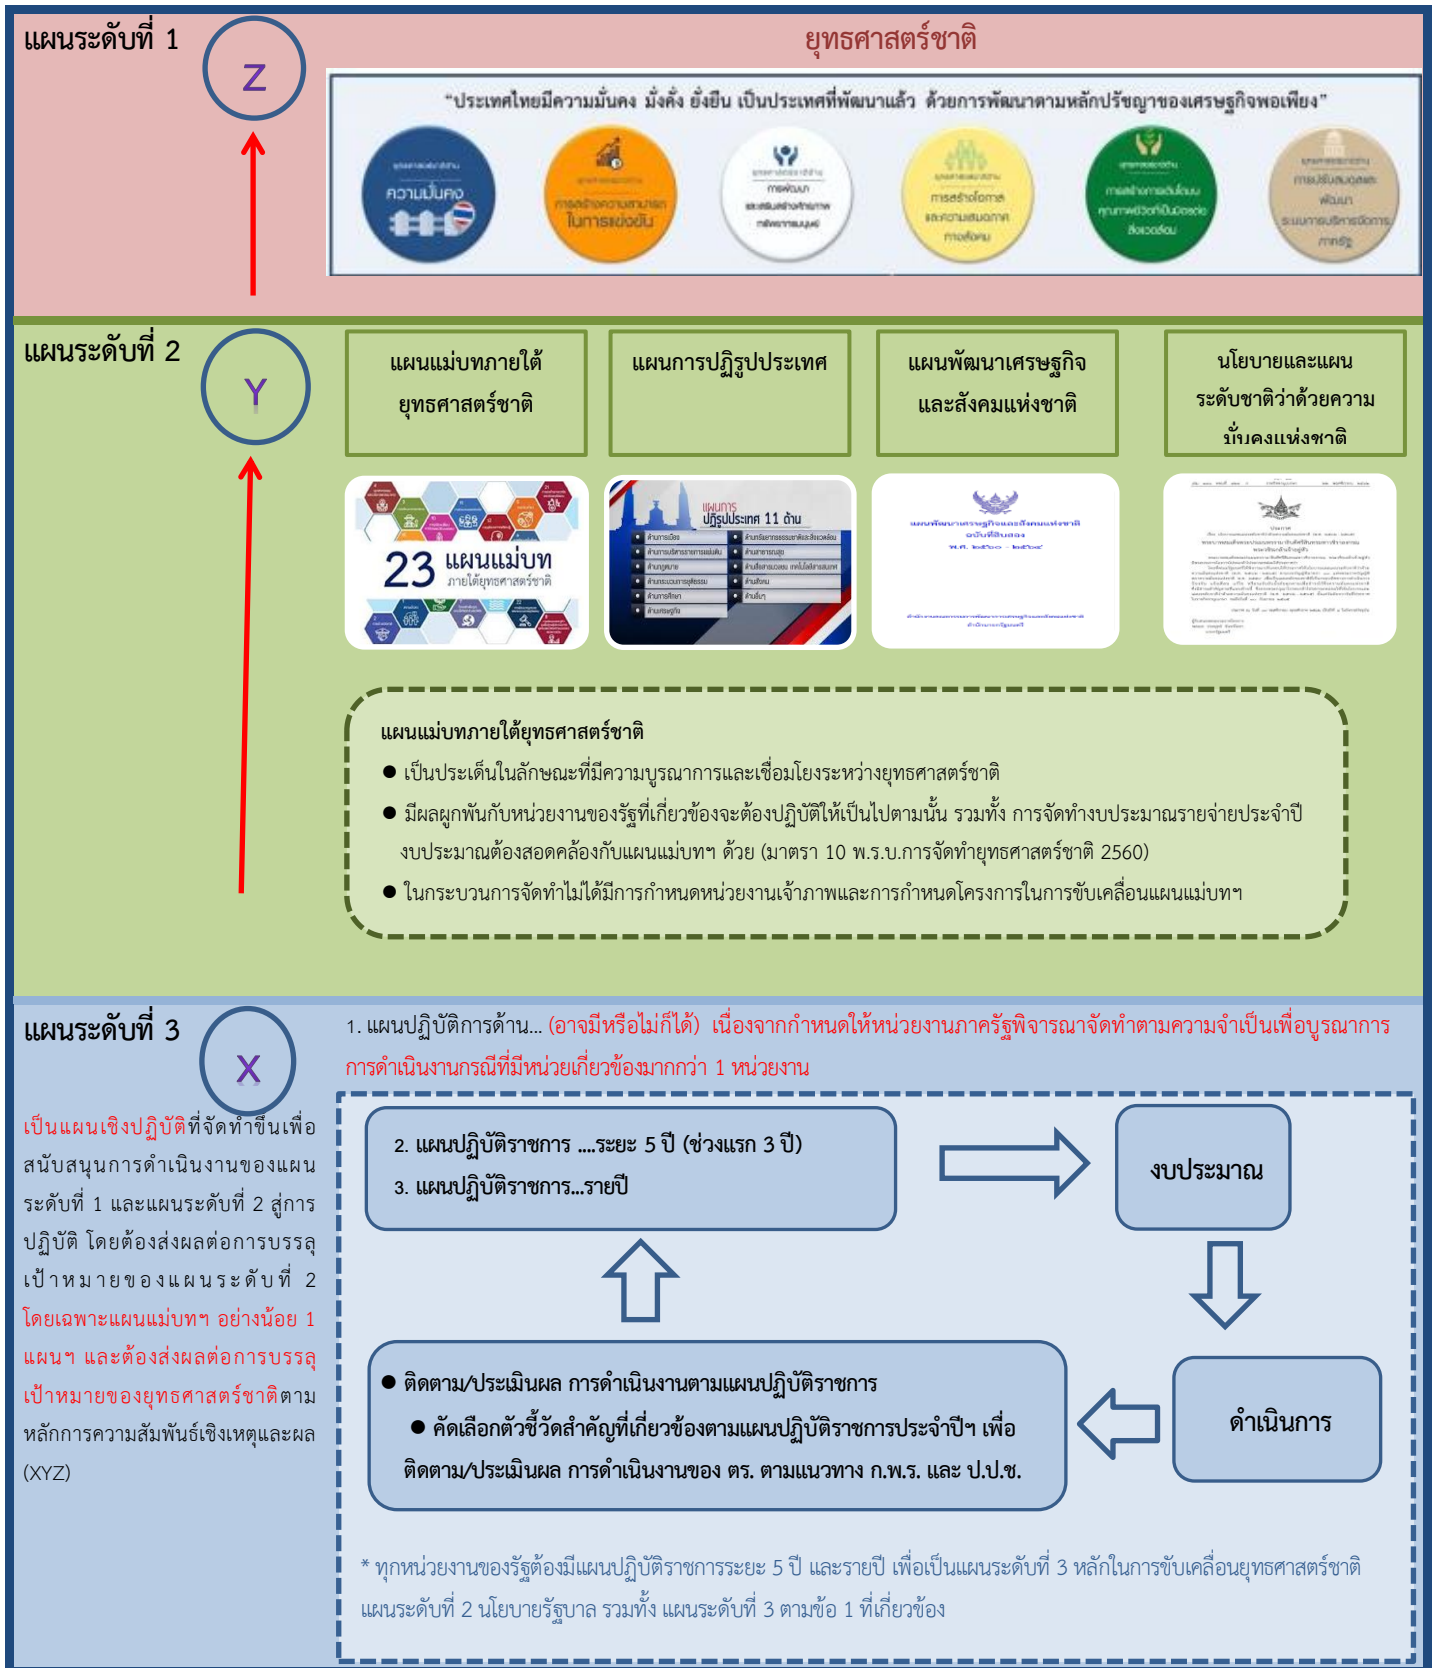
แผนระดับที่ 1

Z

ยุทธศาสตร์ชาติ

"ประเทศไทยมีความมั่นคง มั่งคั่ง ยั่งยืน เป็นประเทศที่พัฒนาแล้ว ด้วยการพัฒนาตามหลักปรัชญาของเศรษฐกิจพอเพียง"

ความมั่นคง

การสร้างความสามารถในการแข่งขัน

การพัฒนาและเสริมสร้างศักยภาพทรัพยากรมนุษย์

การสร้างโอกาสและความเสมอภาคทางสังคม

การสร้างการเติบโตบนคุณภาพชีวิตที่เป็นมิตรต่อสิ่งแวดล้อม

การปรับสมดุลและพัฒนาระบบการบริหารจัดการภาครัฐ

แผนระดับที่ 2

Y

แผนแม่บทภายใต้ยุทธศาสตร์ชาติ

แผนการปฏิรูปประเทศ

แผนพัฒนาเศรษฐกิจและสังคมแห่งชาติ

นโยบายและแผนระดับชาติว่าด้วยความมั่นคงแห่งชาติ

23 แผนแม่บท ภายใต้ยุทธศาสตร์ชาติ

แผนการปฏิรูปประเทศ 11 ด้าน

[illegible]

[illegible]

แผนแม่บทภายใต้ยุทธศาสตร์ชาติ

● เป็นประเด็นในลักษณะที่มีความบูรณาการและเชื่อมโยงระหว่างยุทธศาสตร์ชาติ

● มีผลผูกพันกับหน่วยงานของรัฐที่เกี่ยวข้องจะต้องปฏิบัติให้เป็นไปตามนั้น รวมทั้ง การจัดทำงบประมาณรายจ่ายประจำปีงบประมาณต้องสอดคล้องกับแผนแม่บทฯ ด้วย (มาตรา 10 พ.ร.บ.การจัดทำยุทธศาสตร์ชาติ 2560)

● ในกระบวนการจัดทำไม่ได้มีการกำหนดหน่วยงานเจ้าภาพและการกำหนดโครงการในการขับเคลื่อนแผนแม่บทฯ

แผนระดับที่ 3

X

เป็นแผนเชิงปฏิบัติที่จัดทำขึ้นเพื่อสนับสนุนการดำเนินงานของแผนระดับที่ 1 และแผนระดับที่ 2 สู่การปฏิบัติ โดยต้องส่งผลต่อการบรรลุเป้าหมายของแผนระดับที่ 2 โดยเฉพาะแผนแม่บทฯ อย่างน้อย 1 แผนฯ และต้องส่งผลต่อการบรรลุเป้าหมายของยุทธศาสตร์ชาติตามหลักการความสัมพันธ์เชิงเหตุและผล (XYZ)

1. แผนปฏิบัติการด้าน... (อาจมีหรือไม่ก็ได้) เนื่องจากกำหนดให้หน่วยงานภาครัฐพิจารณาจัดทำตามความจำเป็นเพื่อบูรณาการการดำเนินงานกรณีที่มีหน่วยเกี่ยวข้องมากกว่า 1 หน่วยงาน

2. แผนปฏิบัติราชการ ....ระยะ 5 ปี (ช่วงแรก 3 ปี)

3. แผนปฏิบัติราชการ...รายปี

งบประมาณ

ดำเนินการ

● ติดตาม/ประเมินผล การดำเนินงานตามแผนปฏิบัติราชการ

● คัดเลือกตัวชี้วัดสำคัญที่เกี่ยวข้องตามแผนปฏิบัติราชการประจำปีฯ เพื่อติดตาม/ประเมินผล การดำเนินงานของ ตร. ตามแนวทาง ก.พ.ร. และ ป.ป.ช.

* ทุกหน่วยงานของรัฐต้องมีแผนปฏิบัติราชการระยะ 5 ปี และรายปี เพื่อเป็นแผนระดับที่ 3 หลักในการขับเคลื่อนยุทธศาสตร์ชาติ แผนระดับที่ 2 นโยบายรัฐบาล รวมทั้ง แผนระดับที่ 3 ตามข้อ 1 ที่เกี่ยวข้อง